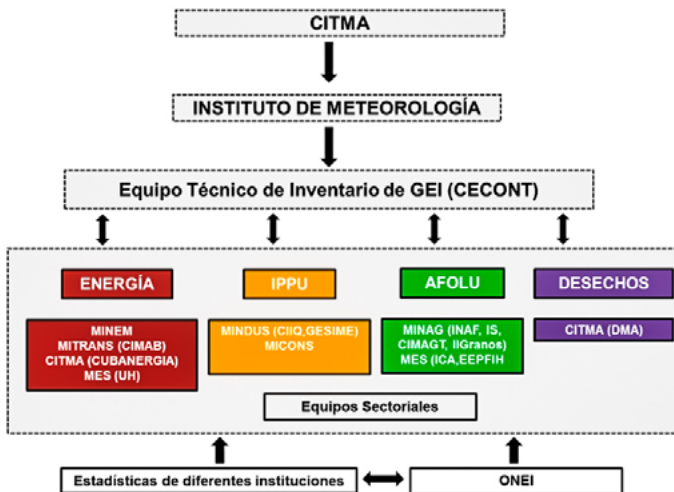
CITMA

INSTITUTO DE METEOROLOGÍA

Equipo Técnico de Inventario de GEI (CECONT)

ENERGÍA

IPPU

AFOLU

DESECHOS

MINEM
MITRANS (CIMAB)
CITMA (CUBANERGIA)
MES (UH)

MINDUS (CIIQ,GESIME)
MICONS

MINAG (INAF, IS, CIMAGT, IIGranos)
MES (ICA,EEPFIH

CITMA (DMA)

Equipos Sectoriales

Estadísticas de diferentes instituciones

ONEI